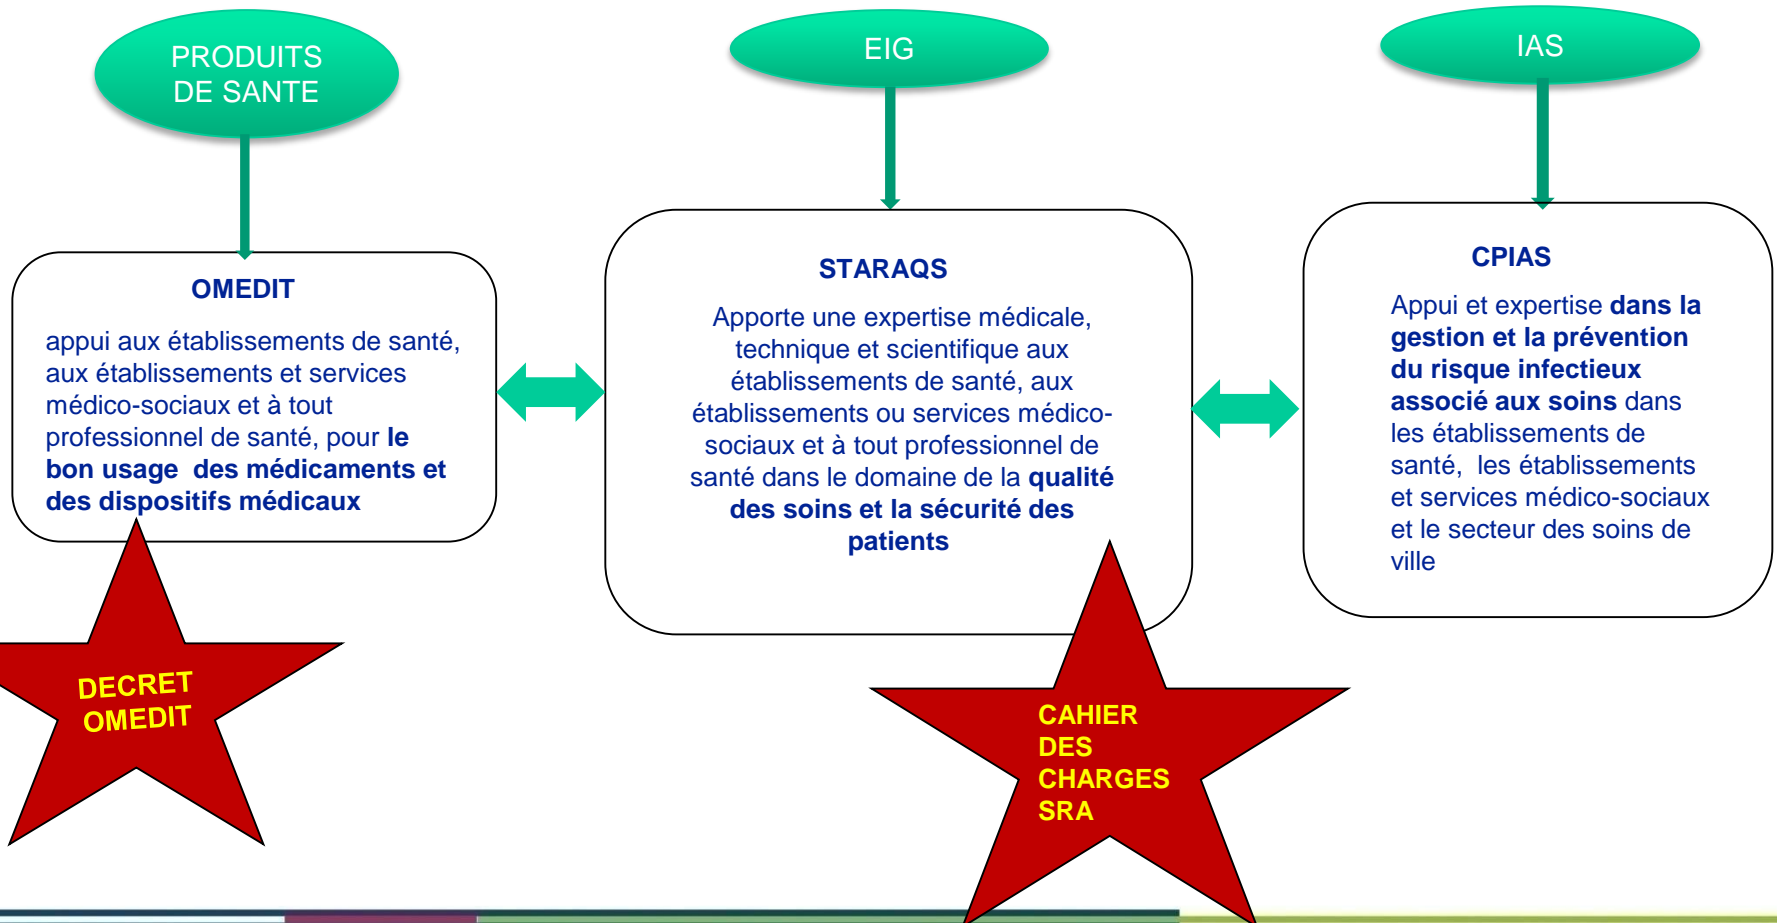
PRODUITS DE SANTE

EIG

IAS

OMEDIT

appui aux établissements de santé, aux établissements et services médico-sociaux et à tout professionnel de santé, pour le bon usage des médicaments et des dispositifs médicaux

STARAQS

Apporte une expertise médicale, technique et scientifique aux établissements de santé, aux établissements ou services médico-sociaux et à tout professionnel de santé dans le domaine de la qualité des soins et la sécurité des patients

CPIAS

Appui et expertise dans la gestion et la prévention du risque infectieux associé aux soins dans les établissements de santé, les établissements et services médico-sociaux et le secteur des soins de ville

DECRET OMEDIT

CAHIER DES CHARGES SRA